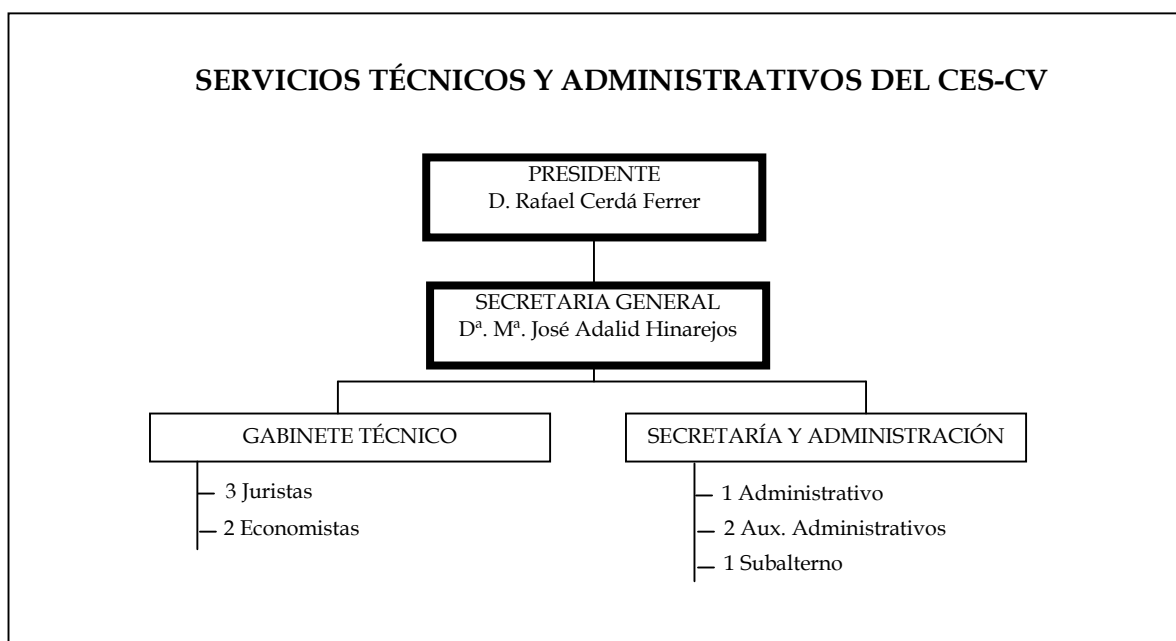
SERVICIOS TÉCNICOS Y ADMINISTRATIVOS DEL CES-CV

PRESIDENTE
D. Rafael Cerdá Ferrer

SECRETARIA GENERAL
Dª. Mª. José Adalid Hinarejos

GABINETE TÉCNICO

3 Juristas
2 Economistas

SECRETARÍA Y ADMINISTRACIÓN

1 Administrativo
2 Aux. Administrativos
1 Subalterno